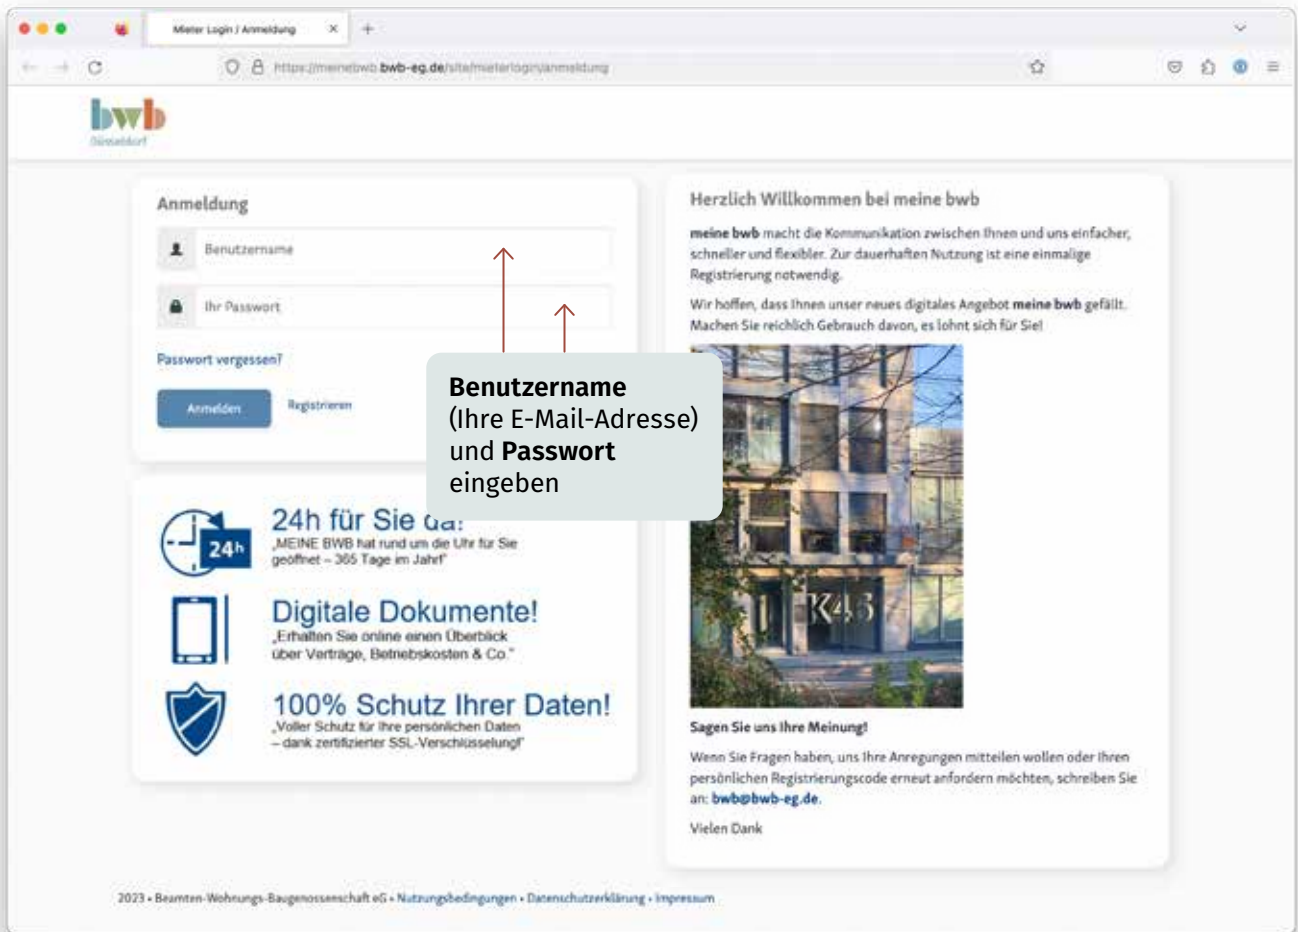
Mieter Login / Anmeldung

https://meinebwb.bwb-eg.de/site/mieterlogin/anmeldung

bwb
Düsseldorf

Anmeldung

Benutzername

Ihr Passwort

Passwort vergessen?

Anmelden

Registrieren

**Benutzername** (Ihre E-Mail-Adresse) und **Passwort** eingeben

24h für Sie da!
„MEINE BWB hat rund um die Uhr für Sie geöffnet – 365 Tage im Jahr!"

24h

Digitale Dokumente!
„Erhalten Sie online einen Überblick über Verträge, Betriebskosten & Co."

100% Schutz Ihrer Daten!
„Voller Schutz für Ihre persönlichen Daten – dank zertifizierter SSL-Verschlüsselung!"

Herzlich Willkommen bei meine bwb

**meine bwb** macht die Kommunikation zwischen Ihnen und uns einfacher, schneller und flexibler. Zur dauerhaften Nutzung ist eine einmalige Registrierung notwendig.

Wir hoffen, dass Ihnen unser neues digitales Angebot **meine bwb** gefällt. Machen Sie reichlich Gebrauch davon, es lohnt sich für Sie!

K43

**Sagen Sie uns Ihre Meinung!**

Wenn Sie Fragen haben, uns Ihre Anregungen mitteilen wollen oder Ihren persönlichen Registrierungscode erneut anfordern möchten, schreiben Sie an: **bwb@bwb-eg.de**.

Vielen Dank

2023 • Beamten-Wohnungs-Baugenossenschaft eG • Nutzungsbedingungen • Datenschutzerklärung • Impressum